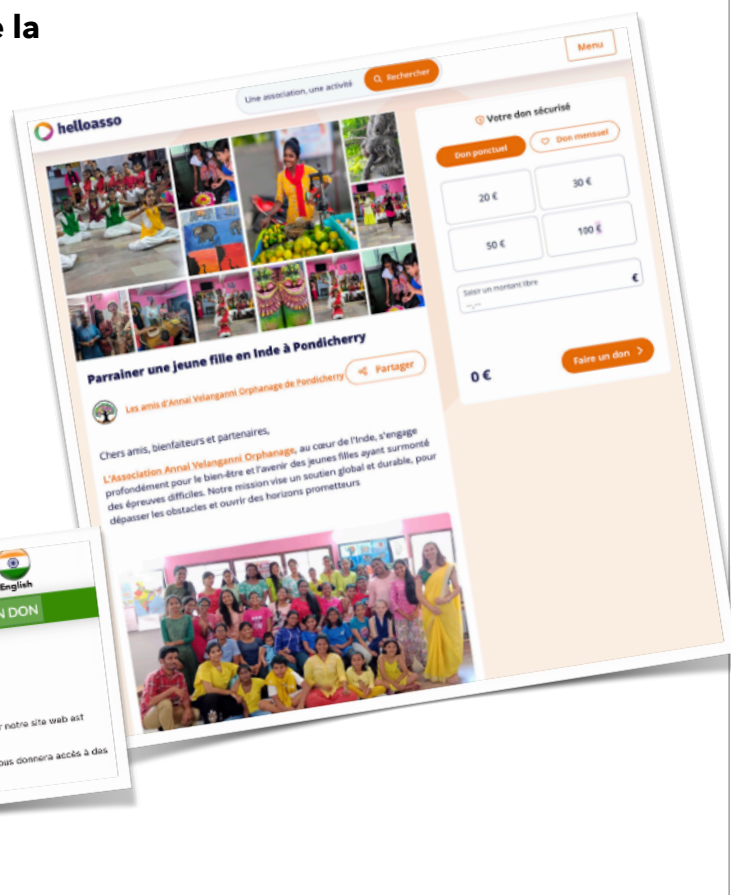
e la

Menu

helloasso

Une association, une activité

Rechercher

Votre don sécurisé

Don ponctuel

Don mensuel

20 €

30 €

50 €

100 €

Saisir un montant libre

€

0 €

Faire un don

Parrainer une jeune fille en Inde à Pondicherry

Les amis d'Annai Velanganni Orphanage de Pondicherry

Partager

Chers amis, bienfaiteurs et partenaires,

L'Association Annai Velanganni Orphanage, au cœur de l'Inde, s'engage profondément pour le bien-être et l'avenir des jeunes filles ayant surmonté des épreuves difficiles. Notre mission vise un soutien global et durable, pour dépasser les obstacles et ouvrir des horizons prometteurs

English

N DON

r notre site web est

ous donnera accès à des